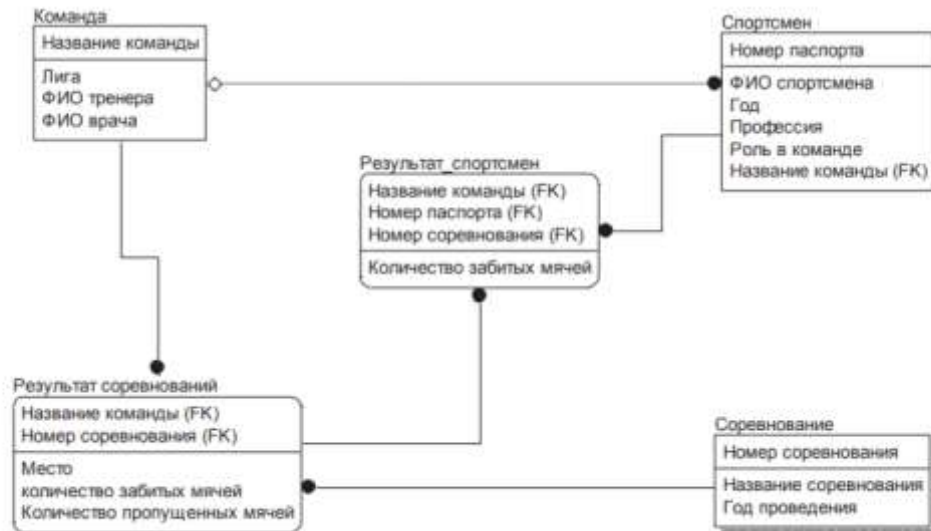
Команда
Название команды
Лига
ФИО тренера
ФИО врача

Спортсмен
Номер паспорта
ФИО спортсмена
Год
Профессия
Роль в команде
Название команды (FK)

Результат_спортсмен
Название команды (FK)
Номер паспорта (FK)
Номер соревнования (FK)
Количество забитых мячей

Результат соревнований
Название команды (FK)
Номер соревнования (FK)
Место
количество забитых мячей
Количество пропущенных мячей

Соревнование
Номер соревнования
Название соревнования
Год проведения